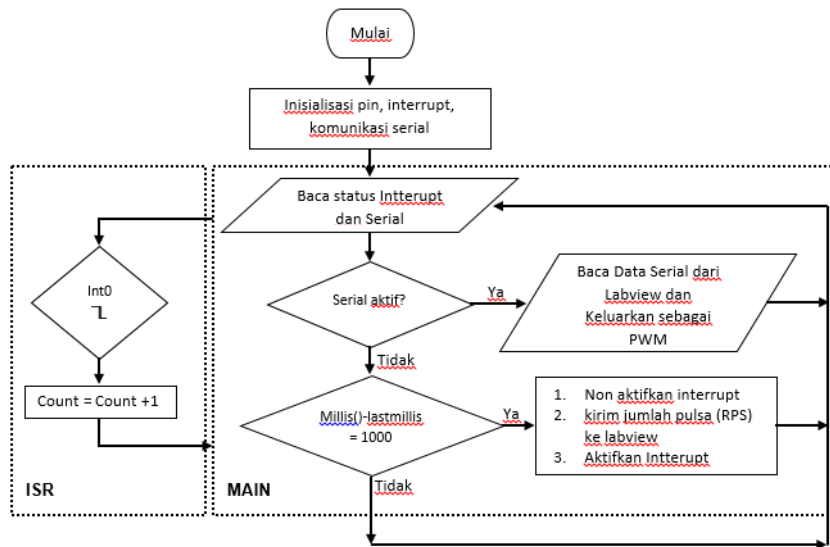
Mulai

Inisialisasi pin, interrupt, komunikasi serial

Baca status Intterupt dan Serial

Serial aktif?

Ya

Baca Data Serial dari Labview dan Keluarkan sebagai PWM

Tidak

Millis()-lastmillis = 1000

Ya

1. Non aktifkan interrupt
2. kirim jumlah pulsa (RPS) ke labview
3. Aktifkan Intterupt

Tidak

Int0 ⅂

Count = Count +1

ISR

MAIN